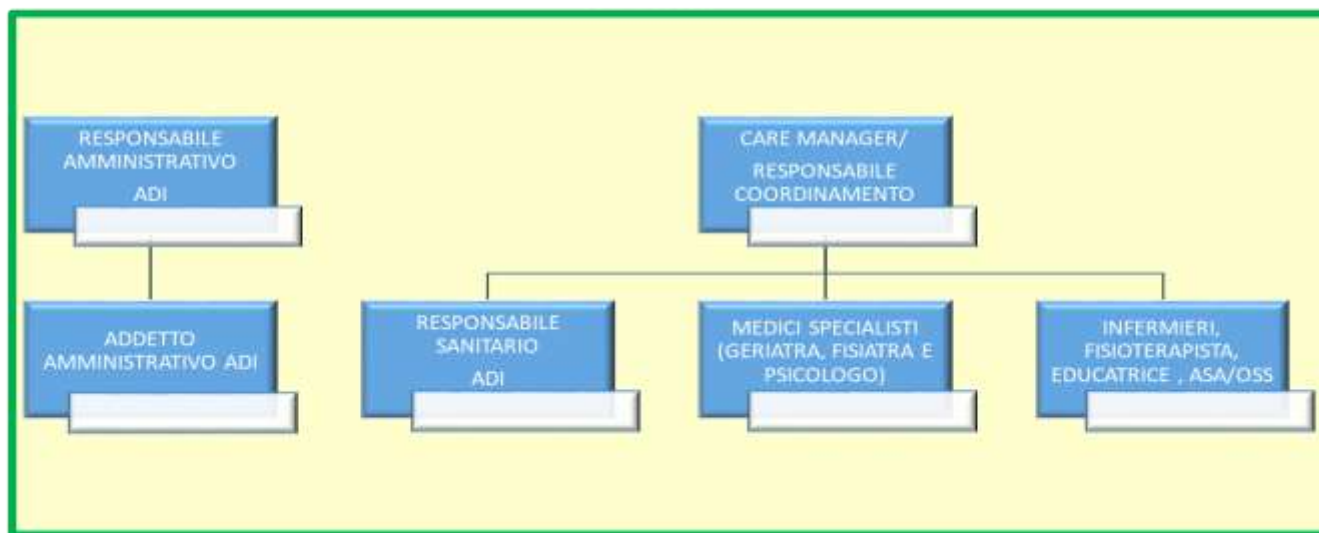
RESPONSABILE AMMINISTRATIVO
ADI

ADDETTO AMMINISTRATIVO ADI

CARE MANAGER/
RESPONSABILE COORDINAMENTO

RESPONSABILE SANITARIO
ADI

MEDICI SPECIALISTI (GERIATRA, FISIATRA E PSICOLOGO)

INFERMIERI, FISIOTERAPISTA, EDUCATRICE , ASA/OSS